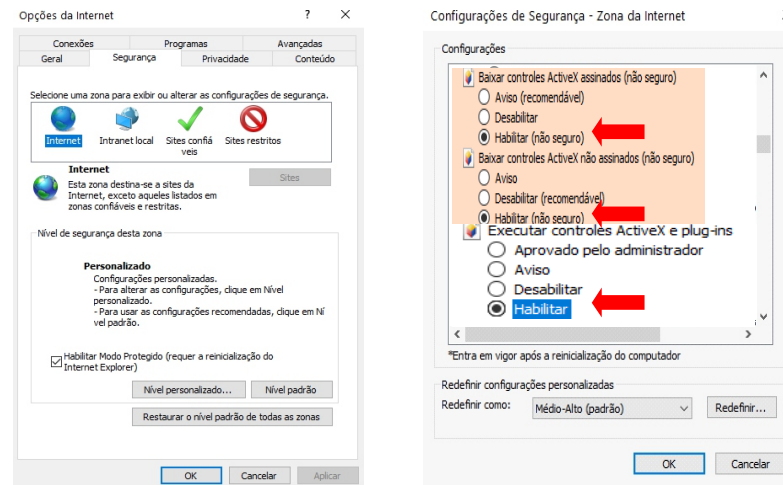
Opções da Internet ? ✕

Conexões Programas Avançadas
Geral Segurança Privacidade Conteúdo

Selecione uma zona para exibir ou alterar as configurações de segurança.

Internet Intranet local Sites confiáveis Sites restritos

Internet
Esta zona destina-se a sites da Internet, exceto aqueles listados em zonas confiáveis e restritas.

Sites

Nível de segurança desta zona

Personalizado
Configurações personalizadas.
- Para alterar as configurações, clique em Nível personalizado.
- Para usar as configurações recomendadas, clique em Nível padrão.

Habilitar Modo Protegido (requer a reinicialização do Internet Explorer)

Nível personalizado... Nível padrão

Restaurar o nível padrão de todas as zonas

OK Cancelar Aplicar

Configurações de Segurança - Zona da Internet

Configurações

Baixar controles ActiveX assinados (não seguro)
Aviso (recomendável)
Desabilitar
Habilitar (não seguro)
Baixar controles ActiveX não assinados (não seguro)
Aviso
Desabilitar (recomendável)
Habilitar (não seguro)
Executar controles ActiveX e plug-ins
Aprovado pelo administrador
Aviso
Desabilitar
Habilitar

*Entra em vigor após a reinicialização do computador

Redefinir configurações personalizadas
Redefinir como: Médio-Alto (padrão) Redefinir...

OK Cancelar